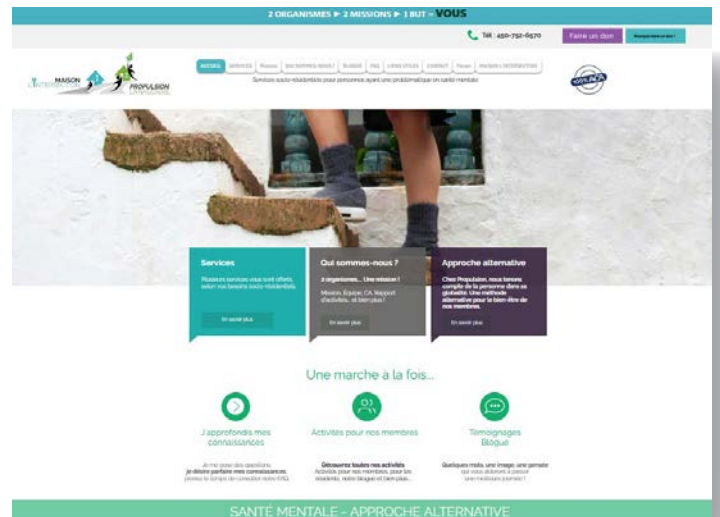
2 ORGANISMES ▶ 2 MISSIONS ▶ 1 BUT - VOUS

Tél : 450-752-6570

Faire un don

MAISON PROPULSION

ACCUEIL | SERVICES | Photos | QUI SOMMES-NOUS ? | BLOGUE | FAQ | LIENS UTILES | CONTACT | Forum | PARTENAIRES

Services socio-résidentiels pour personnes ayant une problématique en santé mentale

Services

Plusieurs services vous sont offerts selon vos besoins socio-résidentiels

En savoir plus

Qui sommes-nous ?

2 organismes... Une mission !

Mission, Équipe, CA, Rapport d'activités, et bien plus !

En savoir plus

Approche alternative

Chez Propulsion, nous tenons compte de la personne dans sa globalité. Une méthode alternative pour le bien-être de nos membres.

En savoir plus

Une marche à la fois...

J'approfondis mes connaissances

Je me pose des questions. Je désire parfaire mes connaissances, prenez le temps de consulter notre FAQ.

Activités pour nos membres

Découvrez toutes nos activités. Activités pour nos membres, pour les résidents, notre blogue et bien plus...

Témoignages Blogue

Quelques mots, une image, une pensée qui vous aideront à passer une meilleure journée !

SANTÉ MENTALE - APPROCHE ALTERNATIVE